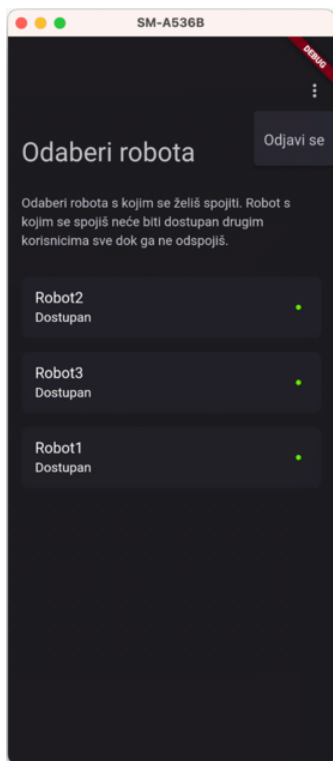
SM-A536B

DEBUG

Odjavi se

Odaberi robota

Odaberi robota s kojim se želiš spojiti. Robot s kojim se spojiš neće biti dostupan drugim korisnicima sve dok ga ne odspojiš.

Robot2
Dostupan

Robot3
Dostupan

Robot1
Dostupan